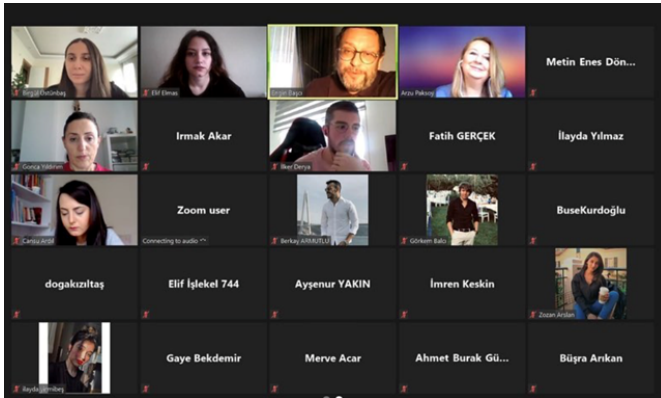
Birgül Öztürkbaş
Elif Elmas
Ercan Başçı
Arzu Paksoy
Metin Enes Dön...
Gonca Yıldırım
Irmak Akar
İlker Derya
Fatih GERÇEK
İlayda Yılmaz
Cansu Ardıl
Zoom user
Connecting to audio
Berkay ARMUTLU
Görkem Balcı
BuseKurdoğlu
dogakızıltaş
Elif İşlekel 744
Ayşenur YAKIN
İmren Keskin
Zozan Arslan
Reyda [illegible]
Gaye Bekdemir
Merve Acar
Ahmet Burak Gü...
Büşra Arıkan